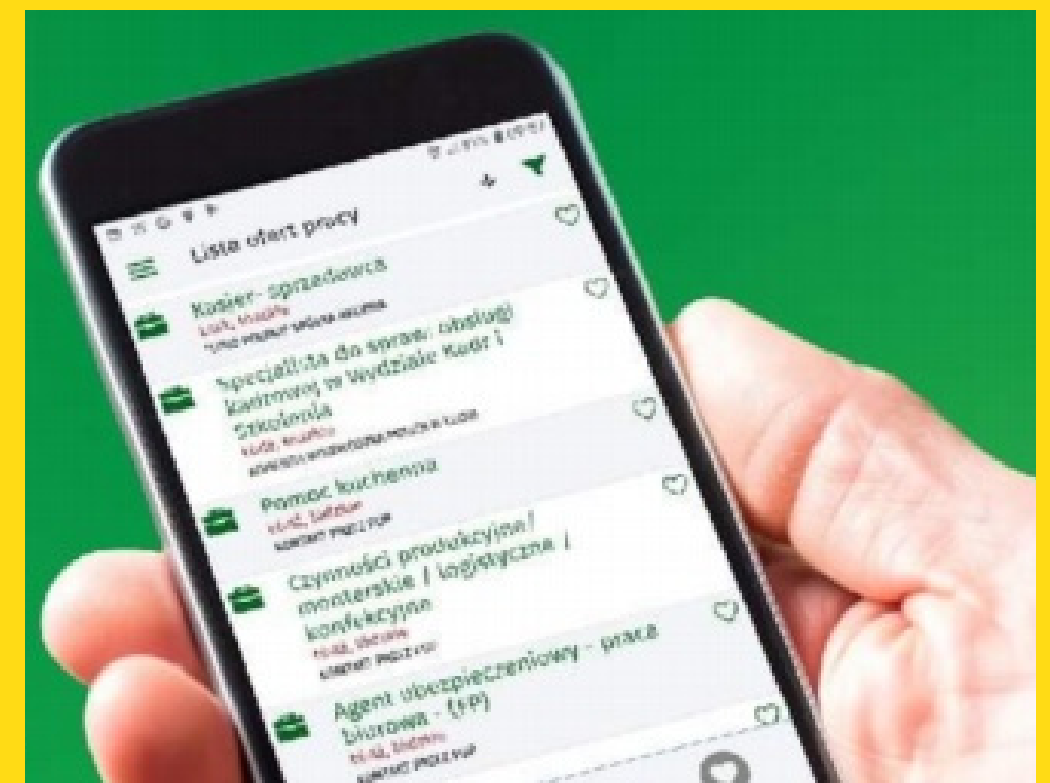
Lista ofert pracy

Kurier- sprzedawca
Łódź, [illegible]
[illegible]

Specjalista do spraw obsługi kadrowej w Wydziale Kadr i Szkolenia
Łódź, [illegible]
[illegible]

Pomoc kuchenna
Łódź, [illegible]
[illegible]

Czynności produkcyjne / monterskie / logistyczne / konfekcyjne
Łódź, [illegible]
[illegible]

Agent ubezpieczeniowy - praca biurowa - (FP)
Łódź, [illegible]
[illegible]